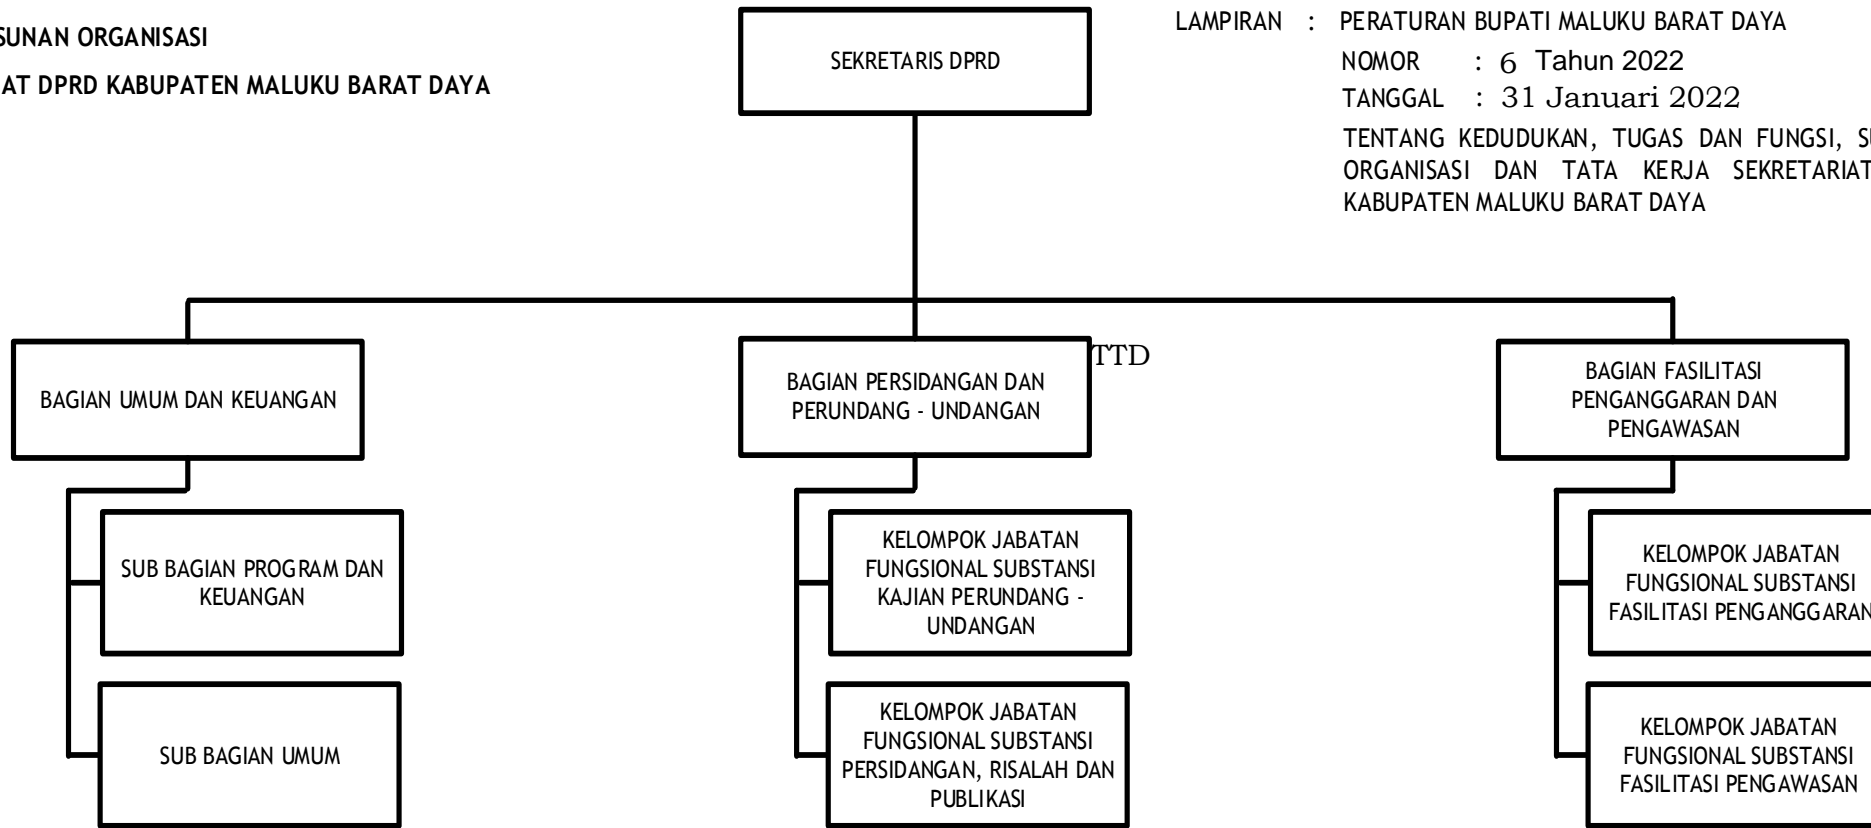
SUNAN ORGANISASI

AT DPRD KABUPATEN MALUKU BARAT DAYA

SEKRETARIS DPRD

LAMPIRAN : PERATURAN BUPATI MALUKU BARAT DAYA
NOMOR : 6 Tahun 2022
TANGGAL : 31 Januari 2022
TENTANG KEDUDUKAN, TUGAS DAN FUNGSI, SU ORGANISASI DAN TATA KERJA SEKRETARIAT KABUPATEN MALUKU BARAT DAYA

TTD

BAGIAN UMUM DAN KEUANGAN

BAGIAN PERSIDANGAN DAN PERUNDANG - UNDANGAN

BAGIAN FASILITASI PENGANGGARAN DAN PENGAWASAN

SUB BAGIAN PROGRAM DAN KEUANGAN

SUB BAGIAN UMUM

KELOMPOK JABATAN FUNGSIONAL SUBSTANSI KAJIAN PERUNDANG - UNDANGAN

KELOMPOK JABATAN FUNGSIONAL SUBSTANSI PERSIDANGAN, RISALAH DAN PUBLIKASI

KELOMPOK JABATAN FUNGSIONAL SUBSTANSI FASILITASI PENGANGGARAN

KELOMPOK JABATAN FUNGSIONAL SUBSTANSI FASILITASI PENGAWASAN